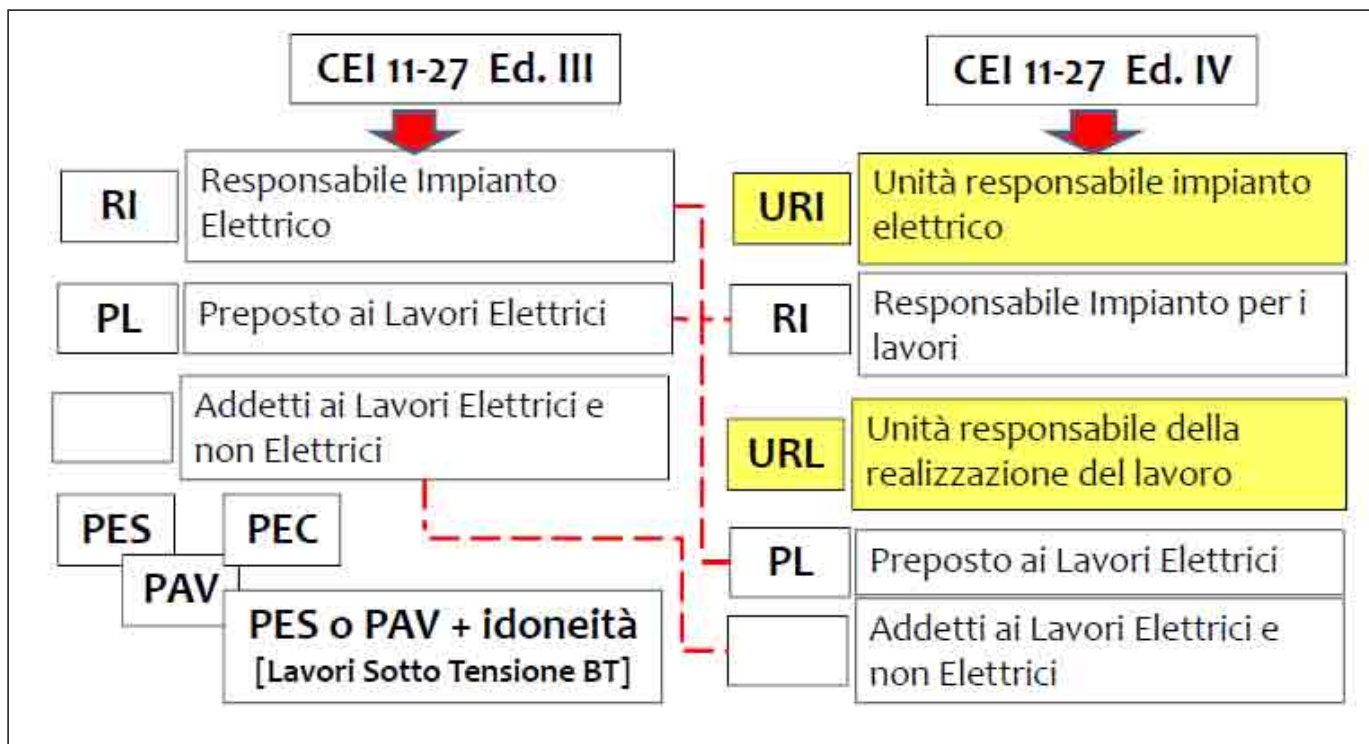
CEI 11-27 Ed. III

RI Responsabile Impianto Elettrico

PL Preposto ai Lavori Elettrici

Addetti ai Lavori Elettrici e non Elettrici

PES PEC PAV

PES o PAV + idoneità
[Lavori Sotto Tensione BT]

CEI 11-27 Ed. IV

URI Unità responsabile impianto elettrico

RI Responsabile Impianto per i lavori

URL Unità responsabile della realizzazione del lavoro

PL Preposto ai Lavori Elettrici

Addetti ai Lavori Elettrici e non Elettrici